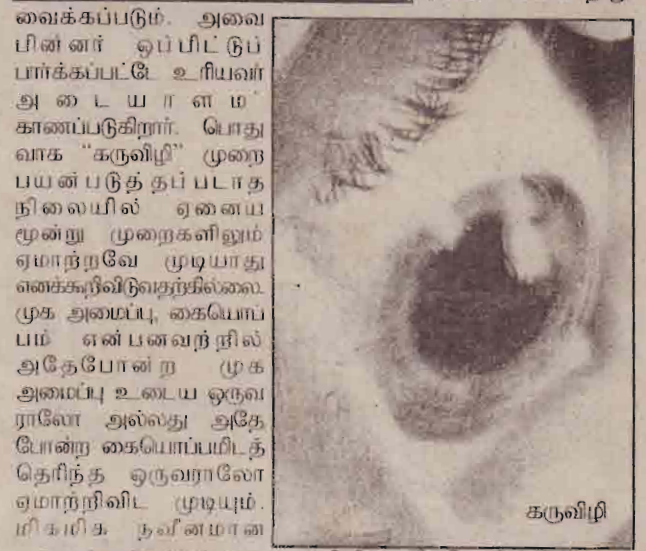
வைக்கப்படும். அவை பின்னர் ஒப்பிட்டுப் பார்க்கப்பட்டே உரியவர் அடையாளம் காணப்படுகிறார். பொதுவாக "கருவிழி" முறை பயன்படுத்தப்படாத நிலையில் ஏனைய மூன்று முறைகளிலும் ஏமாற்றவே முடியாது எனக்கூறிவிடுவதற்கில்லை. முக அமைப்பு, கையொப்பம் என்பனவற்றில் அதேபோன்ற முக அமைப்பு உடைய ஒருவராலோ அல்லது அதே போன்ற கையொப்பமிடத் தெரிந்த ஒருவராலோ ஏமாற்றிவிட முடியும். மிகமிக நவீனமான

கருவிழி